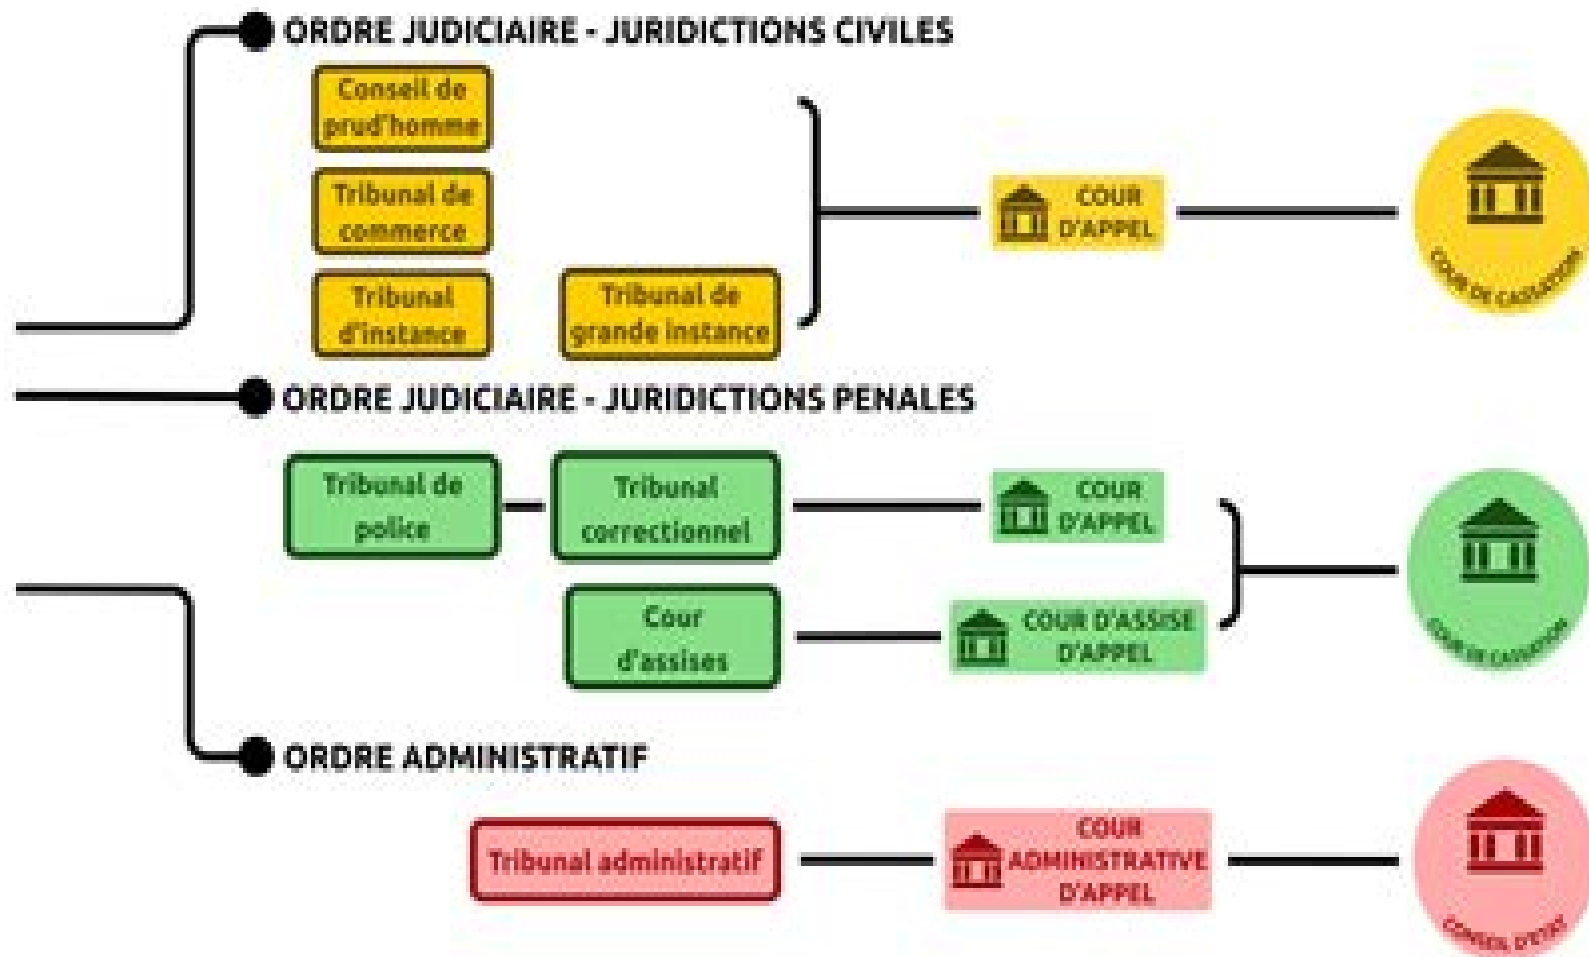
ORDRE JUDICIAIRE - JURIDICTIONS CIVILES

Conseil de prud'homme

Tribunal de commerce

Tribunal d'instance

Tribunal de grande instance

COUR D'APPEL

COUR DE CASSATION

ORDRE JUDICIAIRE - JURIDICTIONS PENALES

Tribunal de police

Tribunal correctionnel

COUR D'APPEL

Cour d'assises

COUR D'ASSISE D'APPEL

COUR DE CASSATION

ORDRE ADMINISTRATIF

Tribunal administratif

COUR ADMINISTRATIVE D'APPEL

CONSEIL D'ETAT